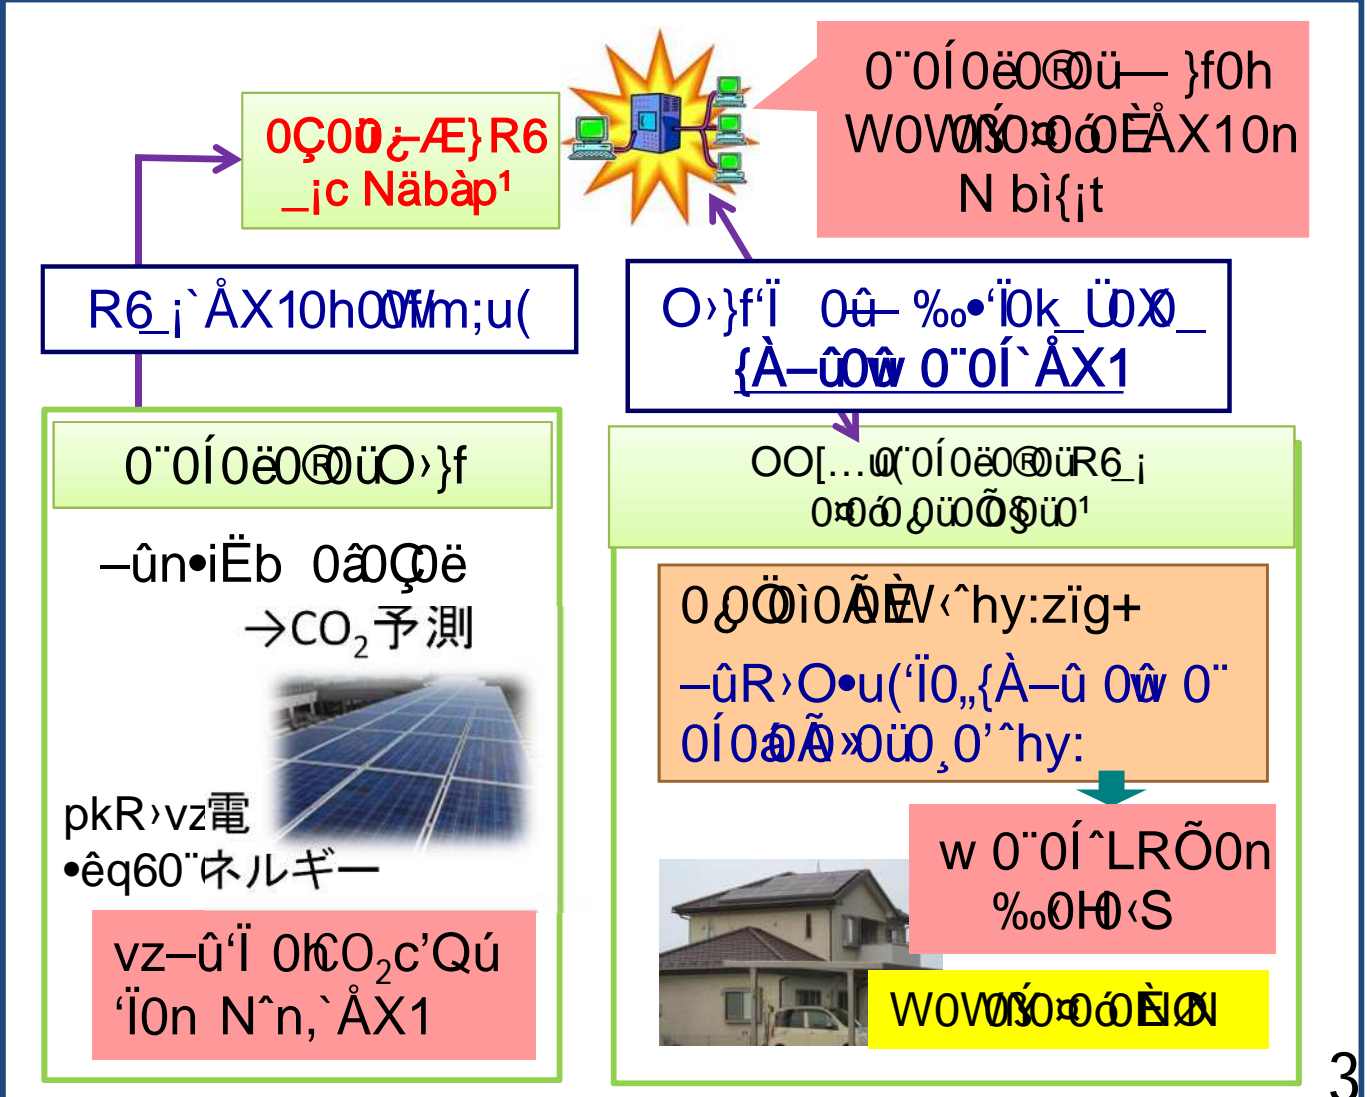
0¨0Í0ë0®0ü— }f0h W0W0Ñ0¤0ó0ÈÅX10n N bì{¡t

0Ç0ü0¿Æ}R6 _¡c Näbàp¹

R6_¡`ÅX10h0Öfm;u(

O›}f'Ï 0û– ‰•'Ï0k_Ü0X0_ {À–û0w 0¨0Í`ÅX1

0¨0Í0ë0®0üO›}f

–ûn•iËb 0â0Ç0ë →$CO_2$予測

pkR›vz電 •êq60¨ネルギー

vz–û'Ï 0h$CO_2$c'Qú 'Ï0n N^n,`ÅX1

OO[…u0¨0Í0ë0®0üR6_¡ 0¤0ó0¿0ü0Õ0§0ü0¹

0¿0Ö0ì0Ã0ÈV‹^hy:zïg+ –ûR›O•u('Ï0„{À–û 0w 0¨ 0Í0á0Ã0»0ü0¸0'^hy:

w 0¨0Í^LRÕ0n ‰0H0‹S

W0W0Ñ0¤0ó0ÈÑ0N

3